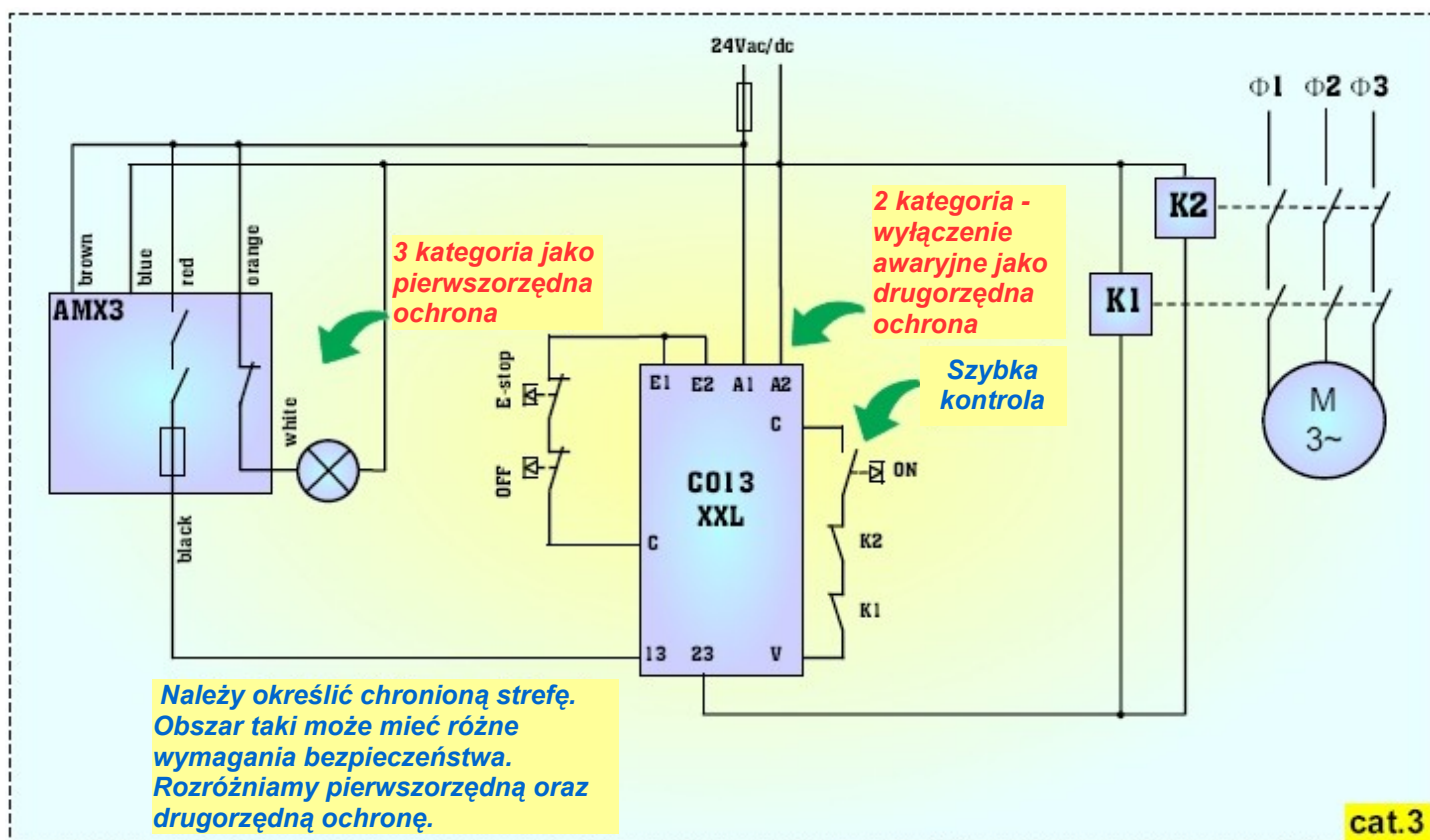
24Vac/dc

Φ1 Φ2 Φ3

brown
blue
red
orange

AMX3

3 kategoria jako pierwszorzędna ochrona

2 kategoria - wyłączenie awaryjne jako drugorzędna ochrona

K2

K1

Szybka kontrola

E-stop

OFF

E1 E2 A1 A2

C

C013 XXL

C

ON

K2

K1

13 23 V

white

black

M 3~

Należy określić chronioną strefę. Obszar taki może mieć różne wymagania bezpieczeństwa. Rozróżniamy pierwszorzędną oraz drugorzędną ochronę.

cat.3